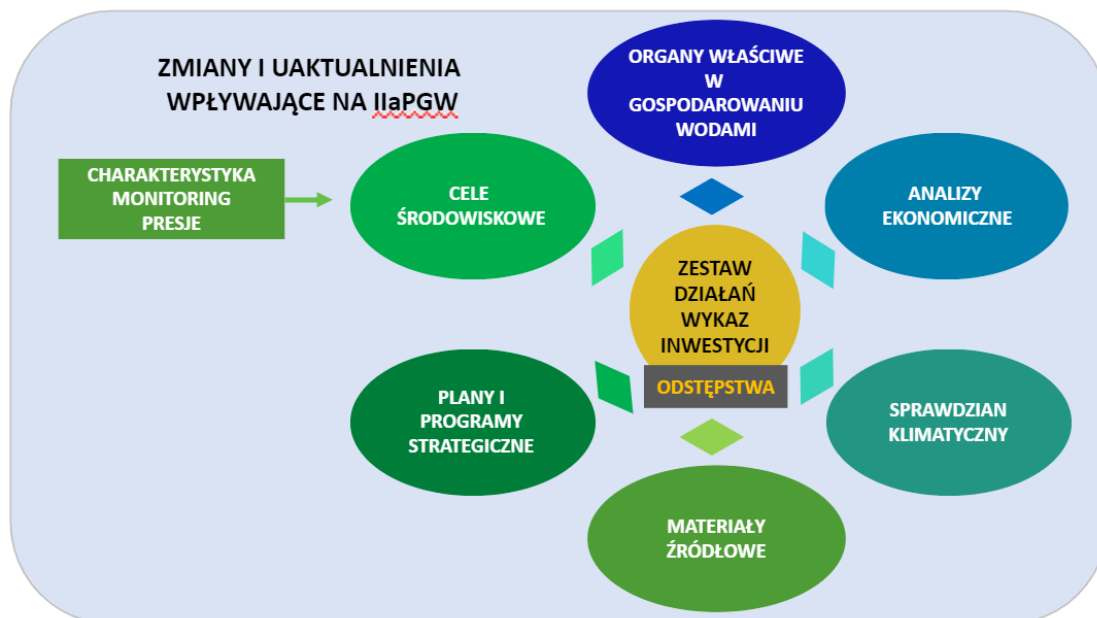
ZMIANY I UAKTUALNIENIA WPŁYWAJĄCE NA IIaPGW

ORGANY WŁAŚCIWE W GOSPODAROWANIU WODAMI

CHARAKTERYSTYKA MONITORING PRESJE

CELE ŚRODOWISKOWE

ANALIZY EKONOMICZNE

ZESTAW DZIAŁAŃ WYKAZ INWESTYCJI

ODSTĘPSTWA

PLANY I PROGRAMY STRATEGICZNE

SPRAWDZIAN KLIMATYCZNY

MATERIAŁY ŹRÓDŁOWE